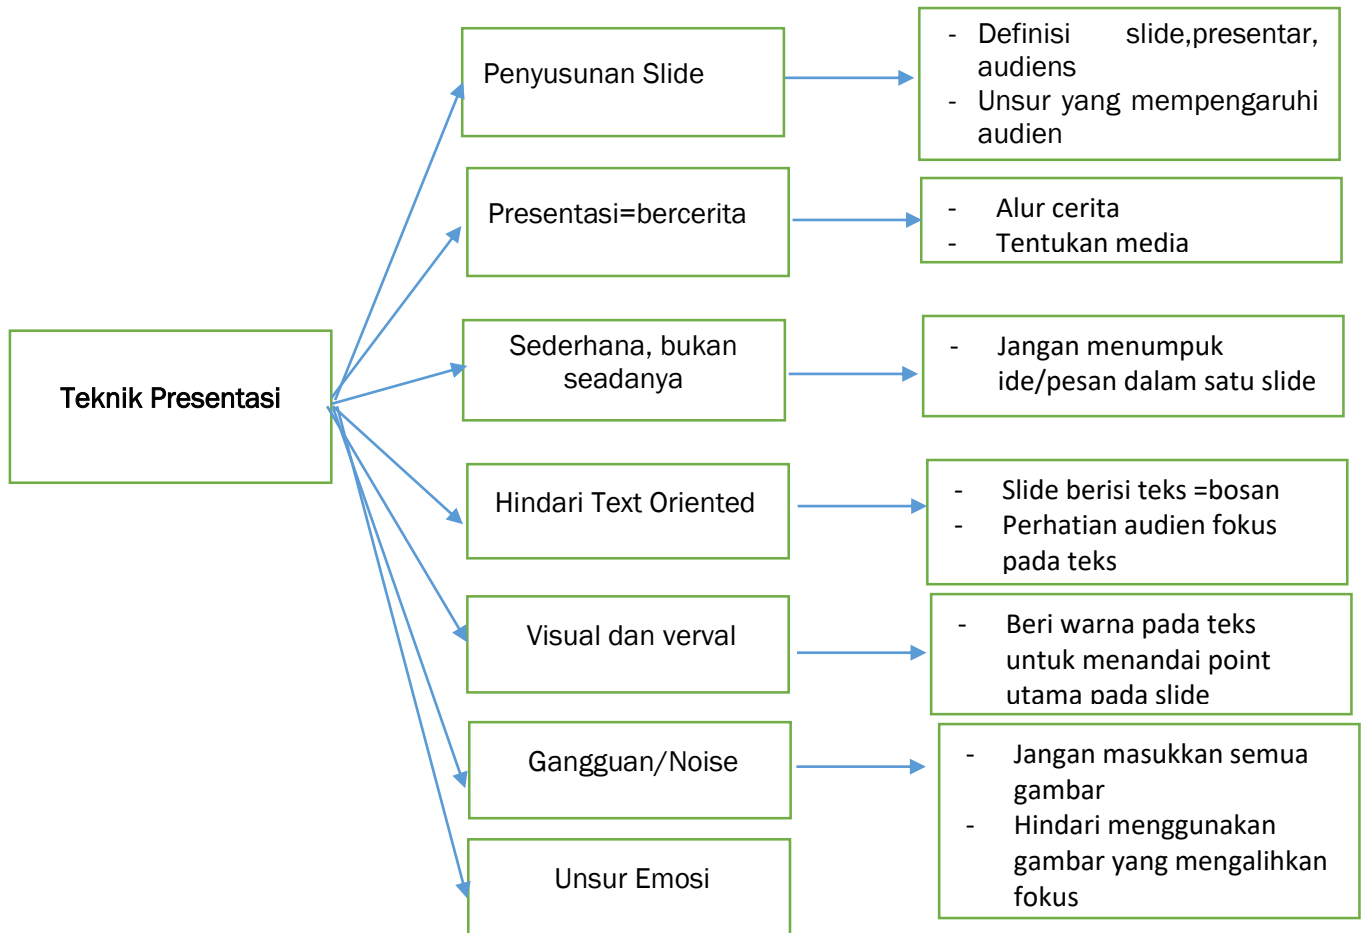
Teknik Presentasi

Penyusunan Slide

- Definisi slide,presentar, audiens
- Unsur yang mempengaruhi audien

Presentasi=bercerita

- Alur cerita
- Tentukan media

Sederhana, bukan seadanya

- Jangan menumpuk ide/pesan dalam satu slide

Hindari Text Oriented

- Slide berisi teks =bosan
- Perhatian audien fokus pada teks

Visual dan verval

- Beri warna pada teks untuk menandai point utama pada slide

Gangguan/Noise

- Jangan masukkan semua gambar
- Hindari menggunakan gambar yang mengalihkan fokus

Unsur Emosi